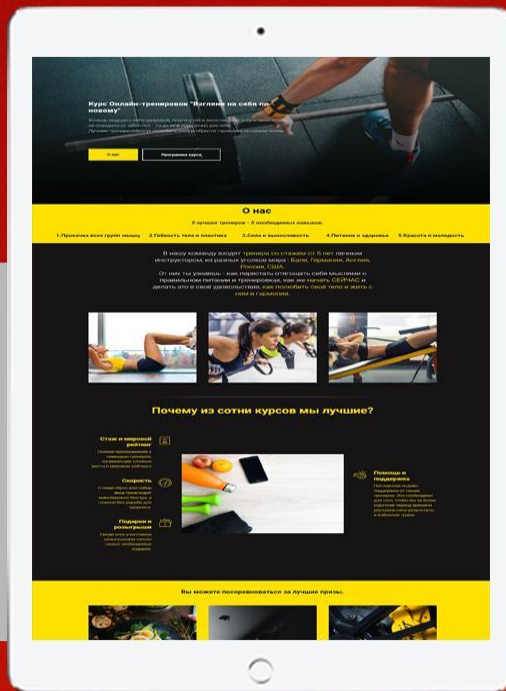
Курс Онлайн-тренировок "Взгляни на себя по-новому"

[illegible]

О нас

Программа курса

О нас

8 лучших тренеров - 5 необходимых навыков:

1.Прокачка всех групп мышц

2.Гибкость тела и пластика

3.Сила и выносливость

4.Питание и здоровье

5.Красота и молодость

В нашу команду входят тренера со стажем от 5 лет личными инструктором, из разных уголков мира : Бали, Германия, Англия, Россия, США.

От них ты узнаешь : как перестать отягощать себя мыслями о правильном питании и тренировках, как же начать СЕЙЧАС и делать это в своё удовольствие, как полюбить своё тело и жить с ним в гармонии.

Почему из сотни курсов мы лучшие?

Стаж и мировой рейтинг

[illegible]

Скорость

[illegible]

Подарки и розыгрыши

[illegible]

Помощь и поддержка

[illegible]

Вы можете посоревноваться за лучшие призы.